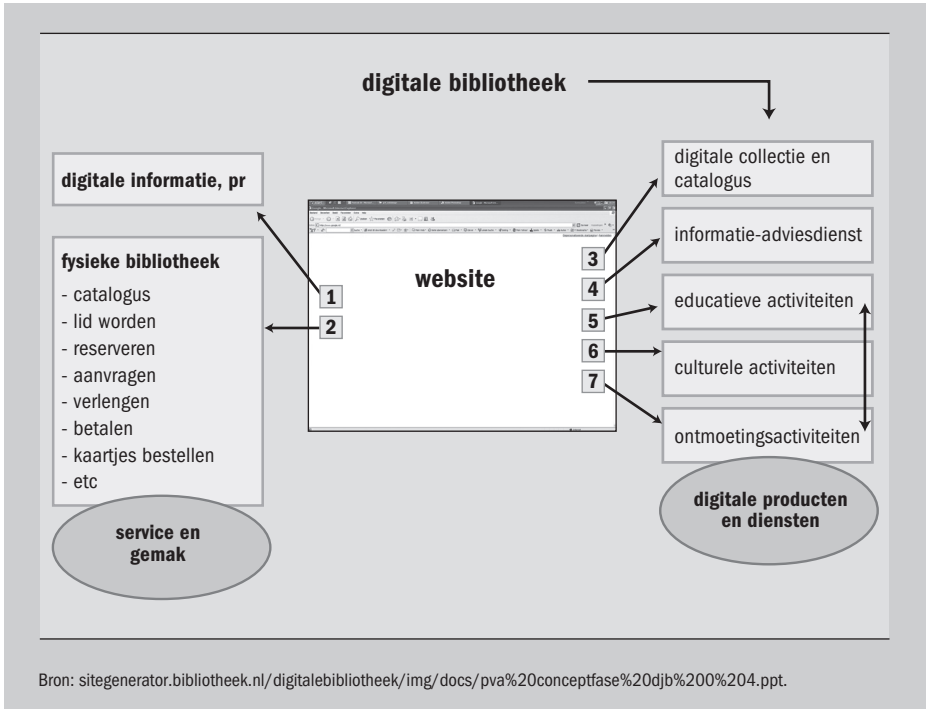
digitale bibliotheek

digitale informatie, pr

fysieke bibliotheek
- catalogus
- lid worden
- reserveren
- aanvragen
- verlengen
- betalen
- kaartjes bestellen
- etc

service en gemak

website

1
2
3
4
5
6
7

digitale collectie en catalogus

informatie-adviesdienst

educatieve activiteiten

culturele activiteiten

ontmoetingsactiviteiten

digitale producten en diensten

Bron: sitegenerator.bibliotheek.nl/digitalebibliotheek/img/docs/pva%20conceptfase%20djb%200%204.ppt.